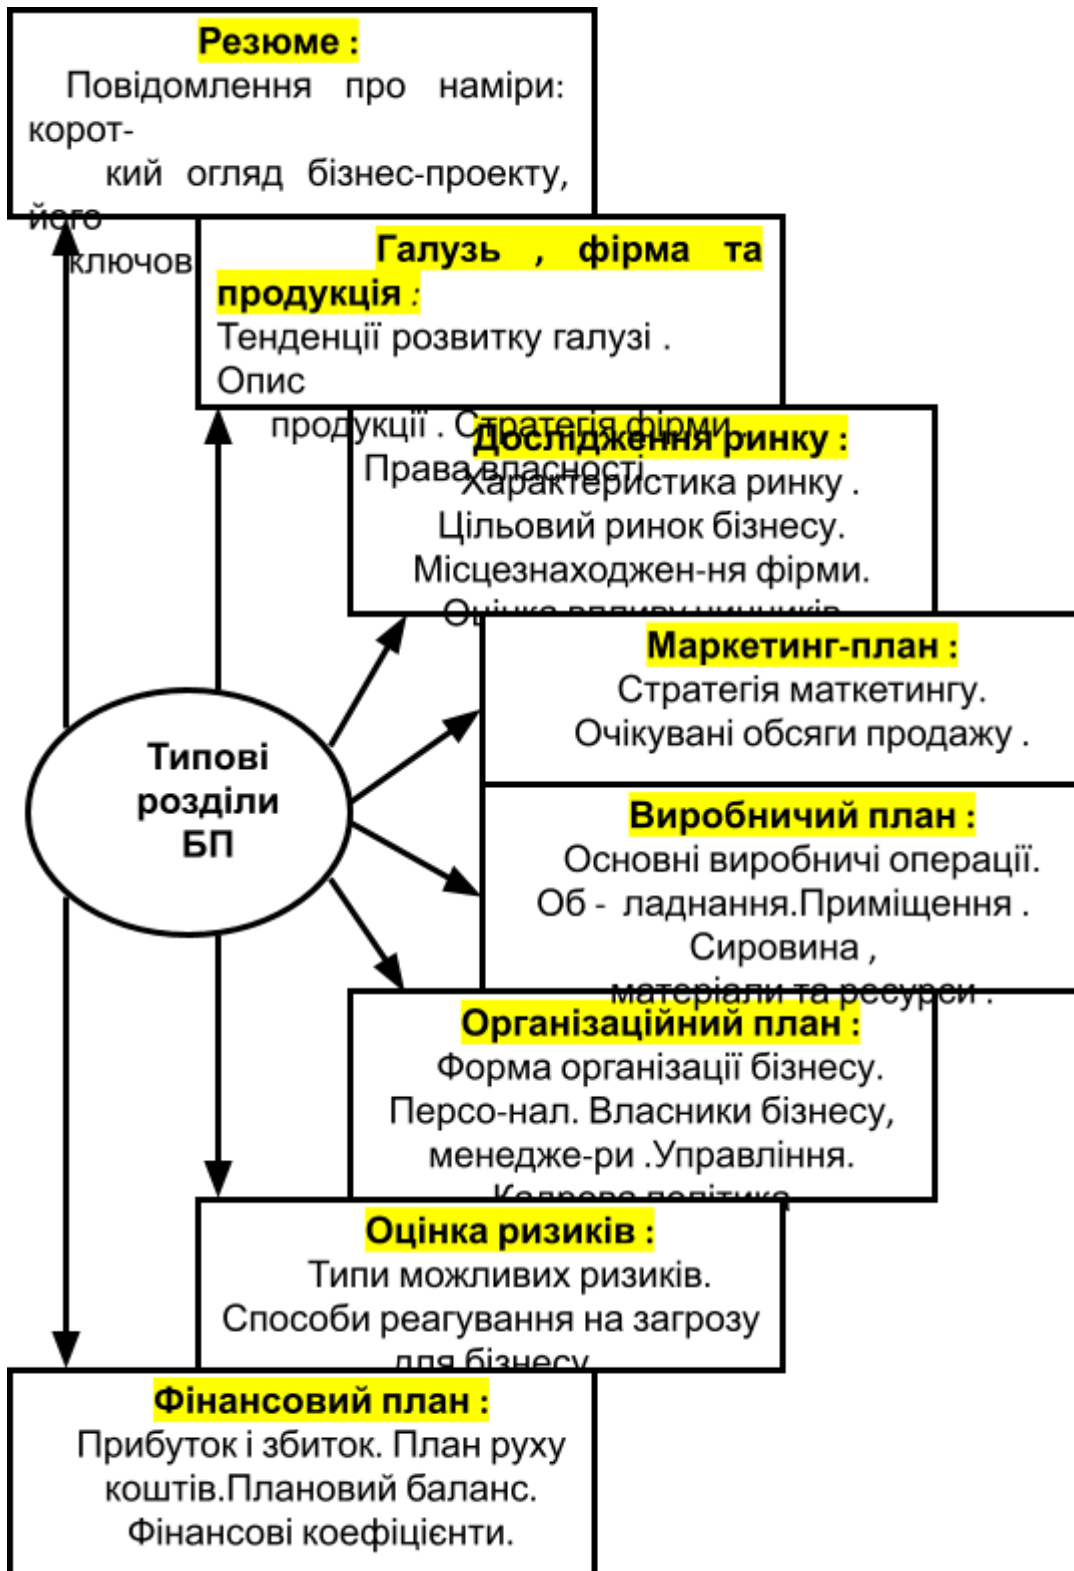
Резюме :
Повідомлення про наміри: корот-кий огляд бізнес-проекту, його ключов

Галузь , фірма та продукція :
Тенденції розвитку галузі . Опис продукції . Стратегія фірми. Права власності

Дослідження ринку :
Характеристика ринку . Цільовий ринок бізнесу. Місцезнаходжен-ня фірми. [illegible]

Маркетинг-план :
Стратегія маткетингу. Очікувані обсяги продажу .

Виробничий план :
Основні виробничі операції. Об - ладнання.Приміщення . Сировина , матеріали та ресурси .

Типові розділи БП

Організаційний план :
Форма організації бізнесу. Персо-нал. Власники бізнесу, менедже-ри .Управління. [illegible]

Оцінка ризиків :
Типи можливих ризиків. Способи реагування на загрозу для бізнесу

Фінансовий план :
Прибуток і збиток. План руху коштів.Плановий баланс. Фінансові коефіцієнти.